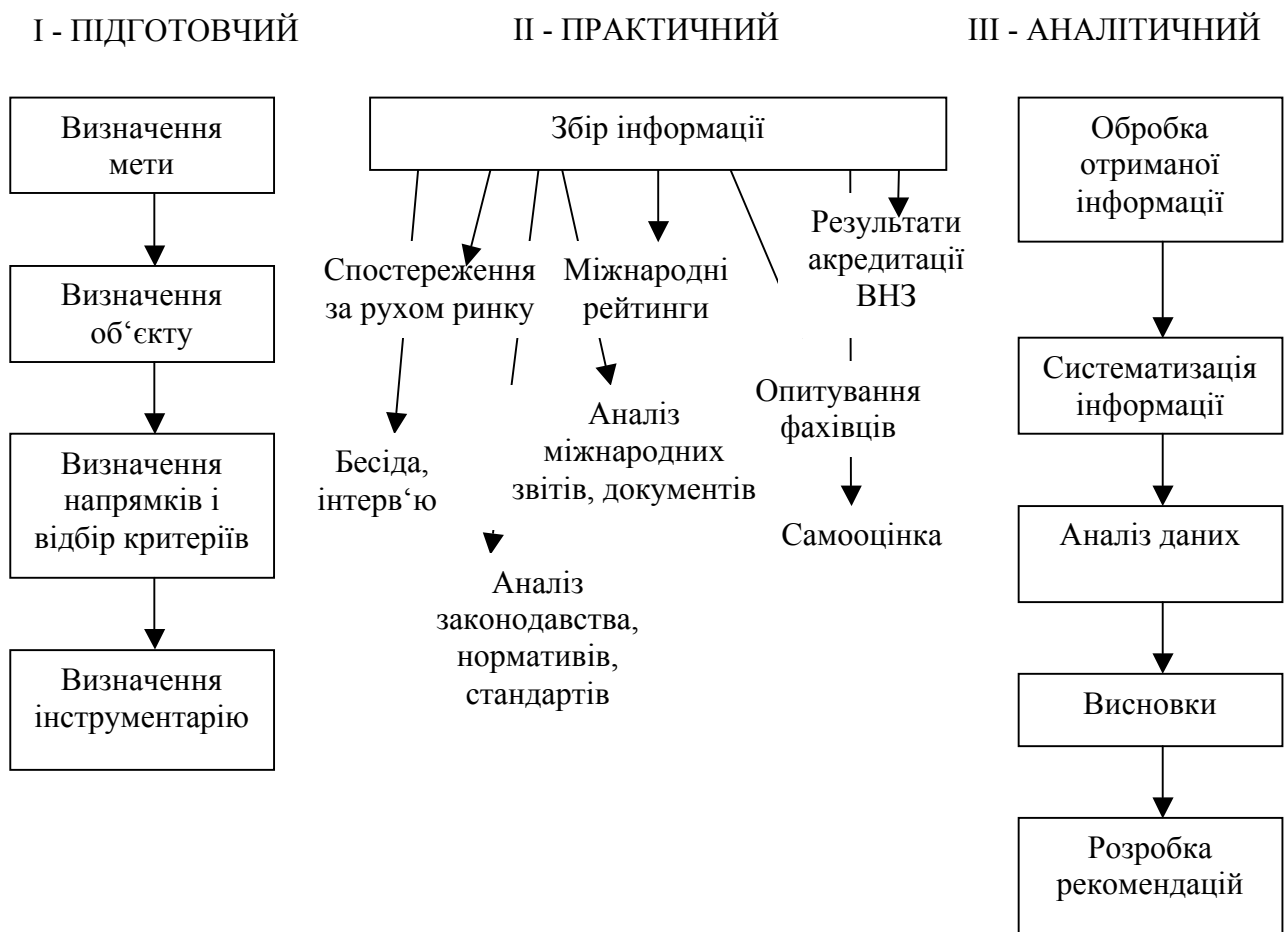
I - ПІДГОТОВЧИЙ

Визначення мети

Визначення об‘єкту

Визначення напрямків і відбір критеріїв

Визначення інструментарію

II - ПРАКТИЧНИЙ

Збір інформації

Спостереження за рухом ринку

Міжнародні рейтинги

Результати акредитації ВНЗ

Бесіда, інтерв‘ю

Аналіз міжнародних звітів, документів

Опитування фахівців

Самооцінка

Аналіз законодавства, нормативів, стандартів

III - АНАЛІТИЧНИЙ

Обробка отриманої інформації

Систематизація інформації

Аналіз даних

Висновки

Розробка рекомендацій